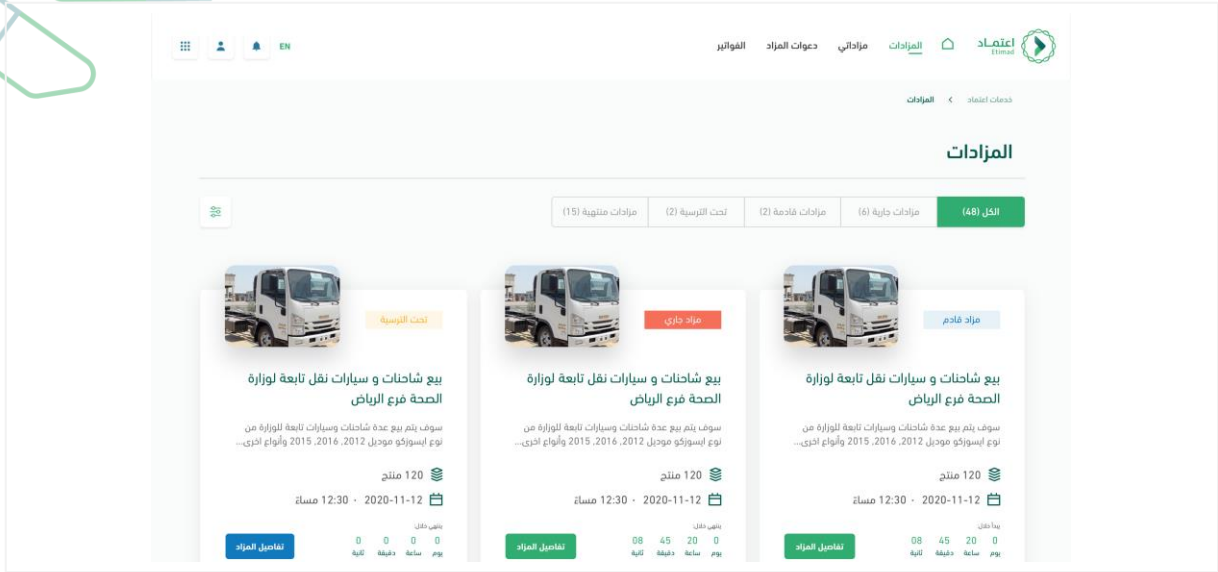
اعتماد Etimad

المزادات مزاداتي دعوات المزاد الفواتير

EN

خدمات اعتماد > المزادات

المزادات

الكل (48) | مزادات جارية (6) | مزادات قادمة (2) | تحت الترسية (2) | مزادات منتهية (15)

مزاد قادم

بيع شاحنات و سيارات نقل تابعة لوزارة الصحة فرع الرياض

سوف يتم بيع عدة شاحنات وسيارات تابعة للوزارة من نوع ايسوزكو موديل 2012، 2016، 2015 وأنواع اخرى...

120 منتج

2020-11-12 · 12:30 مساءً

يبدأ خلال:

0 يوم 20 ساعة 45 دقيقة 08 ثانية

تفاصيل المزاد

مزاد جاري

بيع شاحنات و سيارات نقل تابعة لوزارة الصحة فرع الرياض

سوف يتم بيع عدة شاحنات وسيارات تابعة للوزارة من نوع ايسوزكو موديل 2012، 2016، 2015 وأنواع اخرى...

120 منتج

2020-11-12 · 12:30 مساءً

ينتهي خلال:

0 يوم 20 ساعة 45 دقيقة 08 ثانية

تفاصيل المزاد

تحت الترسية

بيع شاحنات و سيارات نقل تابعة لوزارة الصحة فرع الرياض

سوف يتم بيع عدة شاحنات وسيارات تابعة للوزارة من نوع ايسوزكو موديل 2012، 2016، 2015 وأنواع اخرى...

120 منتج

2020-11-12 · 12:30 مساءً

ينتهي خلال:

0 يوم 0 ساعة 0 دقيقة 0 ثانية

تفاصيل المزاد